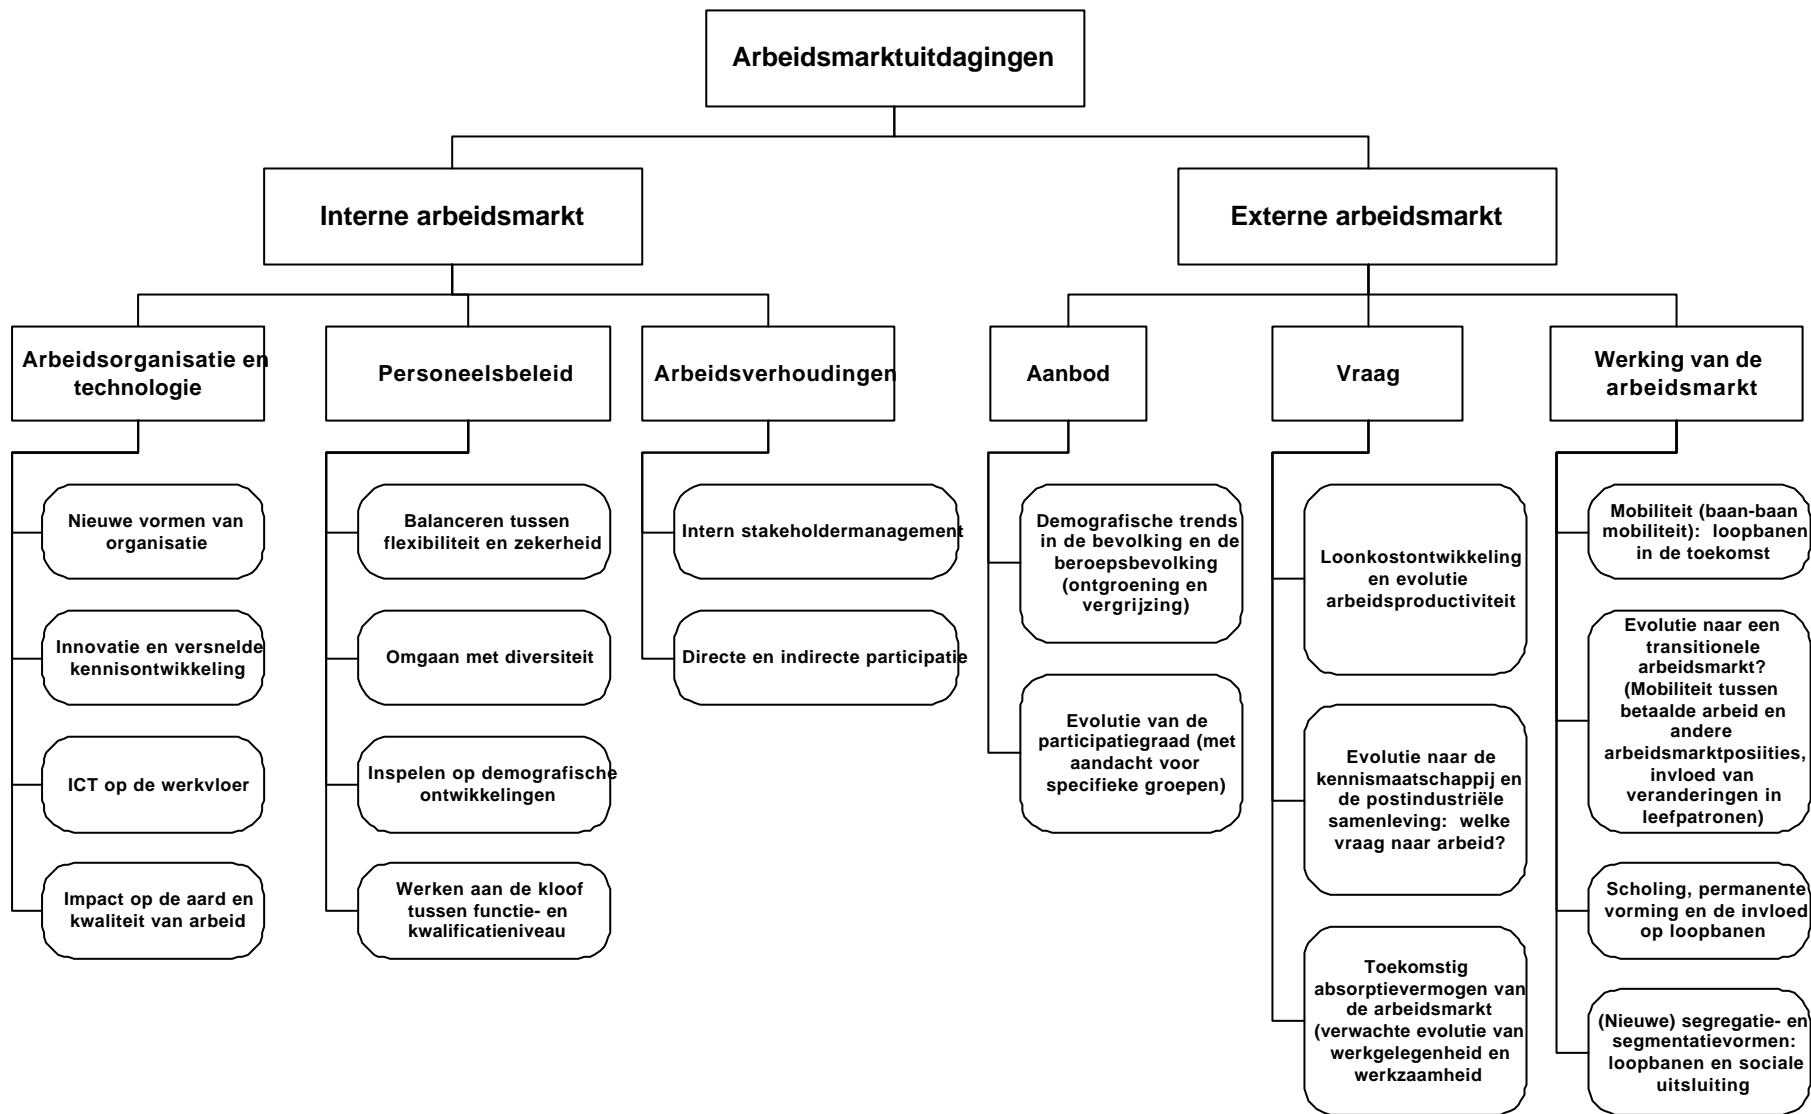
Arbeidsmarktuitdagingen

Interne arbeidsmarkt

Externe arbeidsmarkt

Arbeidsorganisatie en technologie

Nieuwe vormen van organisatie

Innovatie en versnelde kennisontwikkeling

ICT op de werkvloer

Impact op de aard en kwaliteit van arbeid

Personeelsbeleid

Balanceren tussen flexibiliteit en zekerheid

Omgaan met diversiteit

Inspelen op demografische ontwikkelingen

Werken aan de kloof tussen functie- en kwalificatieniveau

Arbeidsverhoudingen

Intern stakeholdermanagement

Directe en indirecte participatie

Aanbod

Demografische trends in de bevolking en de beroepsbevolking (ontgroening en vergrijzing)

Evolutie van de participatiegraad (met aandacht voor specifieke groepen)

Vraag

Loonkostontwikkeling en evolutie arbeidsproductiviteit

Evolutie naar de kennismaatschappij en de postindustriële samenleving: welke vraag naar arbeid?

Toekomstig absorptievermogen van de arbeidsmarkt (verwachte evolutie van werkgelegenheid en werkzaamheid

Werking van de arbeidsmarkt

Mobiliteit (baan-baan mobiliteit): loopbanen in de toekomst

Evolutie naar een transitionele arbeidsmarkt? (Mobiliteit tussen betaalde arbeid en andere arbeidsmarktposities, invloed van veranderingen in leefpatronen)

Scholing, permanente vorming en de invloed op loopbanen

(Nieuwe) segregatie- en segmentatievormen: loopbanen en sociale uitsluiting